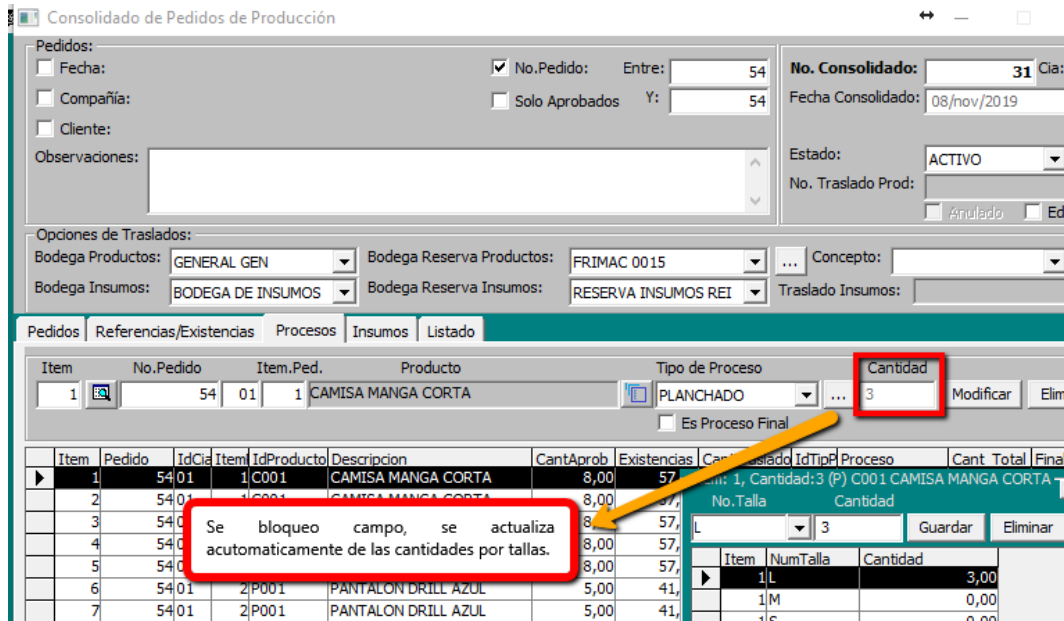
Consolidado de Pedidos de Producción

Pedidos:
Fecha:
Compañía:
Cliente:
No.Pedido:
Solo Aprobados
Entre: 54
Y: 54
Observaciones:

No. Consolidado: 31
Cia:
Fecha Consolidado: 08/nov/2019
Estado: ACTIVO
No. Traslado Prod:
Anulado
Ed

Opciones de Traslados:
Bodega Productos: GENERAL GEN
Bodega Reserva Productos: FRIMAC 0015
Concepto:
Bodega Insumos: BODEGA DE INSUMOS
Bodega Reserva Insumos: RESERVA INSUMOS REI
Traslado Insumos:

Pedidos | Referencias/Existencias | Procesos | Insumos | Listado

Item 1
No.Pedido 54
Item.Ped. 01 1
Producto CAMISA MANGA CORTA
Tipo de Proceso PLANCHADO
Cantidad 3
Modificar
Elim
Es Proceso Final

| Item | Pedido | IdCia | Item | IdProducto | Descripcion | CantAprob | Existencias | Cant | Traslado | IdTipP | Proceso | Cant_Total | Fina |
|---|---|---|---|---|---|---|---|---|---|---|---|---|---|
| 1 | 54 | 01 | 1 | C001 | CAMISA MANGA CORTA | 8,00 | 57 | | | | | | |
| 2 | 54 | 01 | 1 | C001 | CAMISA MANGA CORTA | 8,00 | 57, | | | | | | |
| 3 | 54 | 0 | | | | 8 | 57, | | | | | | |
| 4 | 54 | 0 | | | | 8,00 | 57, | | | | | | |
| 5 | 54 | 0 | | | | 8,00 | 57, | | | | | | |
| 6 | 54 | 01 | 2 | P001 | PANTALON DRILL AZUL | 5,00 | 41, | | | | | | |
| 7 | 54 | 01 | 2 | P001 | PANTALON DRILL AZUL | 5,00 | 41, | | | | | | |

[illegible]: 1, Cantidad:3 (P) C001 CAMISA MANGA CORTA
No.Talla Cantidad
L 3
Guardar
Eliminar

| Item | NumTalla | Cantidad |
|---|---|---|
| 1 | L | 3,00 |
| 1 | M | 0,00 |
| 1 | S | 0,00 |

Se bloqueo campo, se actualiza acutomaticamente de las cantidades por tallas.